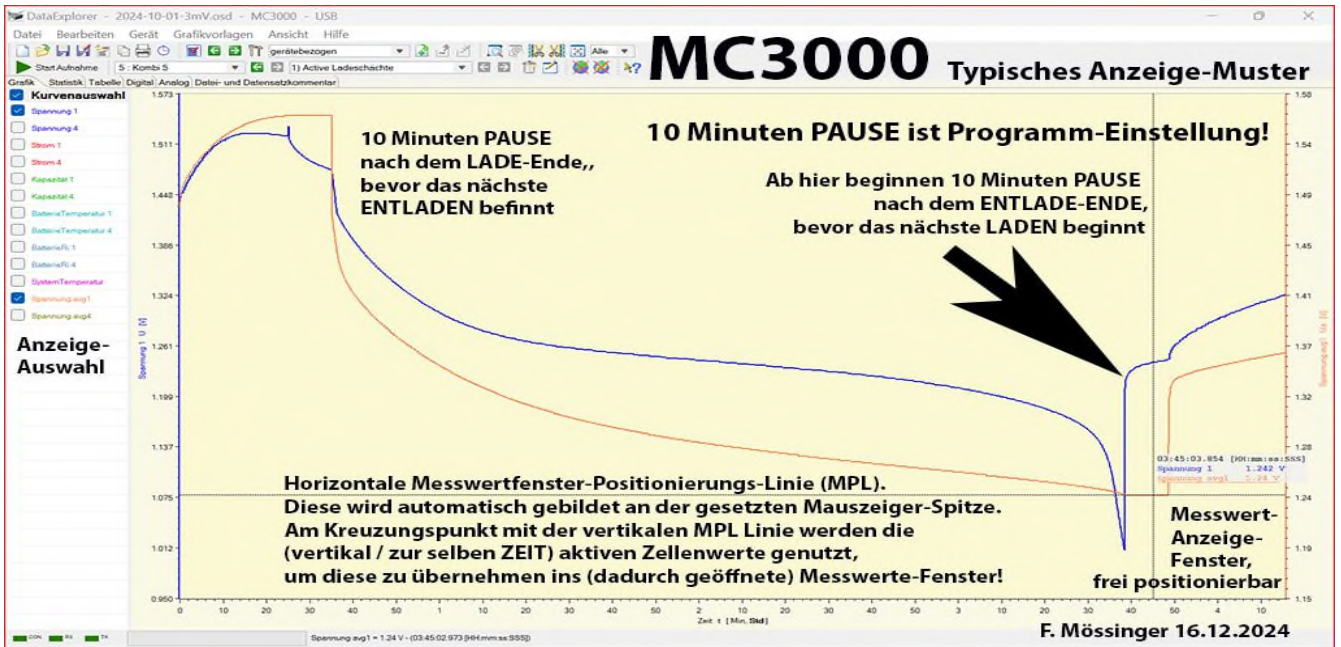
DataExplorer - 2024-10-01-3mV.osd - MC3000 - USB

Datei Bearbeiten Gerät Grafikvorlagen Ansicht Hilfe

gerätebezogen

Alle

Start Aufnahme 5 : Kombi 5 1) Active Ladeschächte

MC3000 Typisches Anzeige-Muster

Grafik Statistik Tabelle Digital Analog Datei- und Datensatzkommentar

Kurvenauswahl
Spannung 1
Spannung 4
Strom 1
Strom 4
Kapazität 1
Kapazität 4
BatterieTemperatur 1
BatterieTemperatur 4
BatterieRi 1
BatterieRi 4
SystemTemperatur
Spannung avg1
Spannung avg4

Anzeige-Auswahl

10 Minuten PAUSE nach dem LADE-Ende,, bevor das nächste ENTLADEN befinnt

10 Minuten PAUSE ist Programm-Einstellung!

Ab hier beginnen 10 Minuten PAUSE nach dem ENTLADE-ENDE, bevor das nächste LADEN beginnt

Horizontale Messwertfenster-Positionierungs-Linie (MPL). Diese wird automatisch gebildet an der gesetzten Mauszeiger-Spitze. Am Kreuzungspunkt mit der vertikalen MPL Linie werden die (vertikal / zur selben ZEIT) aktiven Zellenwerte genutzt, um diese zu übernehmen ins (dadurch geöffnete) Messwerte-Fenster!

Messwert-Anzeige-Fenster, frei positionierbar

03:45:03.854 [HH:mm:ss:SSS]
Spannung 1 1.242 V
Spannung avg1 1.24 V

1.573 1.511 1.448 1.386 1.324 1.261 1.199 1.137 1.075 1.012 0.950

Spannung 1 U [V]

1.58 1.54 1.49 1.45 1.41 1.37 1.32 1.28 1.24 1.19 1.15

Spannung avg1 Ua [V]

0 10 20 30 40 50 1 10 20 30 40 50 2 10 20 30 40 50 3 10 20 30 40 50 4 10

Zeit t [Min, Std]

F. Mössinger 16.12.2024

CON RX TX Spannung avg1 = 1.24 V - (03:45:02.973 [HH:mm:ss:SSS])